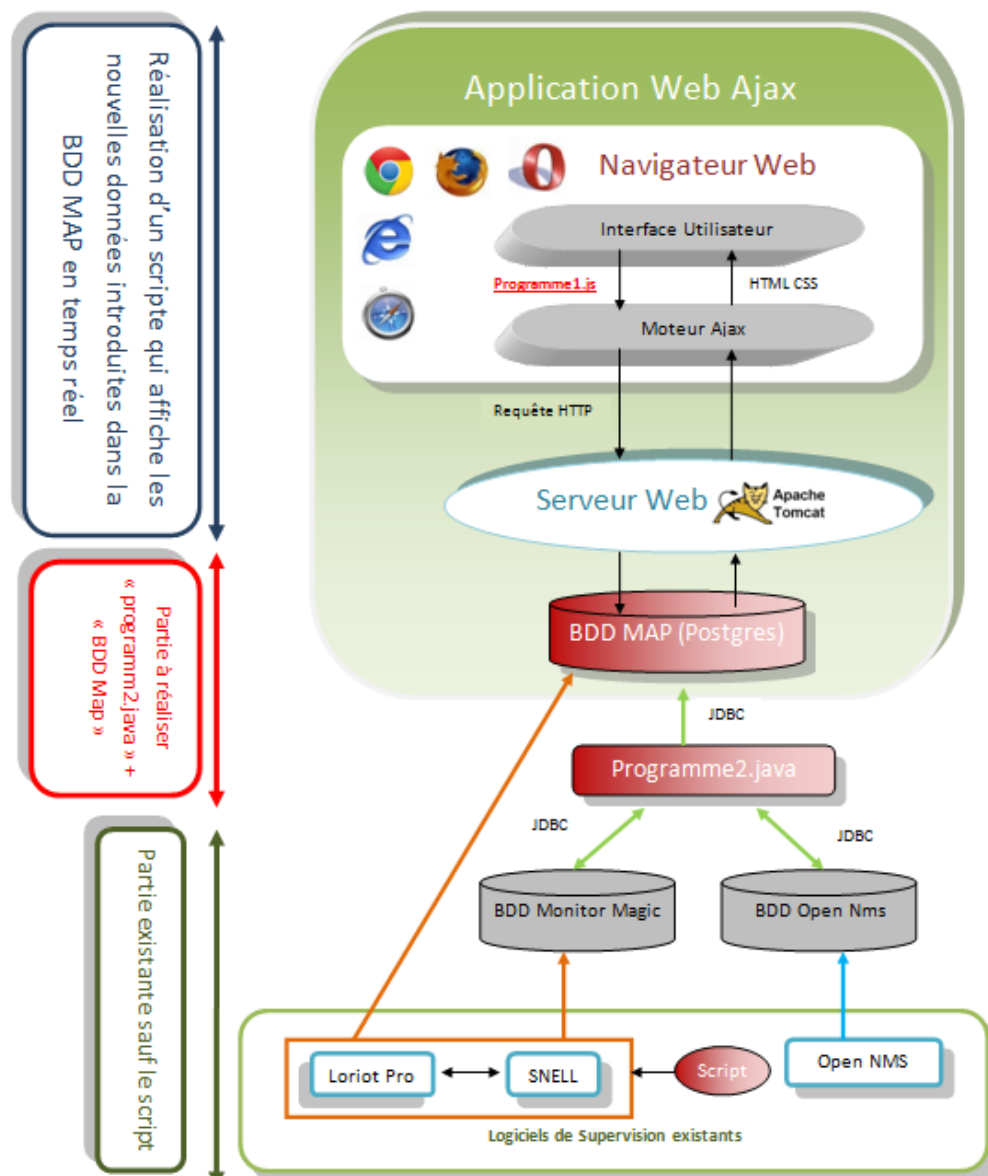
Réalisation d'un scripte qui affiche les nouvelles données introduites dans la BDD MAP en temps réel

Partie à réaliser « programm2.java » + « BDD Map »

Partie existante sauf le script

Application Web Ajax

Navigateur Web

Interface Utilisateur

Programme1.js

HTML CSS

Moteur Ajax

Requête HTTP

Serveur Web

Apache Tomcat

BDD MAP (Postgres)

JDBC

Programme2.java

JDBC

JDBC

BDD Monitor Magic

BDD Open Nms

Loriot Pro

SNELL

Script

Open NMS

Logiciels de Supervision existants